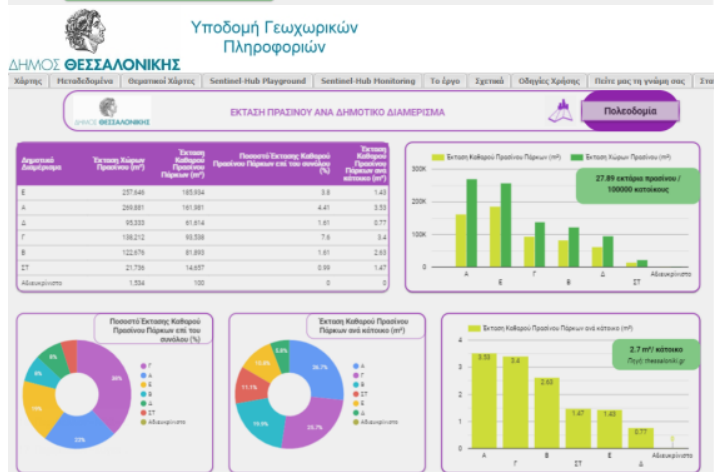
ΔΗΜΟΣ ΘΕΣΣΑΛΟΝΙΚΗΣ

Υποδομή Γεωχωρικών Πληροφοριών

Χάρτης | Μεταδεδομένα | Θεματικοί Χάρτες | Sentinel-Hub Playground | Sentinel-Hub Monitoring | Το έργο | Σχετικά | Οδηγίες Χρήσης | Πείτε μας τη γνώμη σας | Στα

ΔΗΜΟΣ ΘΕΣΣΑΛΟΝΙΚΗΣ

ΕΚΤΑΣΗ ΠΡΑΣΙΝΟΥ ΑΝΑ ΔΗΜΟΤΙΚΟ ΔΙΑΜΕΡΙΣΜΑ

Πολεοδομία

| Δημοτικό Διαμέρισμα | Έκταση Χώρων Πρασίνου (m²) | Έκταση Καθαρού Πρασίνου Πάρκων (m²) | Ποσοστό Έκτασης Καθαρού Πρασίνου Πάρκων επί του συνόλου (%) | Έκταση Καθαρού Πρασίνου Πάρκων ανά κάτοικο (m²) |
|---|---|---|---|---|
| Ε | 257,646 | 185,934 | 3.6 | 1.43 |
| Α | 269,881 | 161,981 | 4.41 | 3.53 |
| Δ | 95,333 | 61,614 | 1.61 | 0.77 |
| Γ | 138,212 | 93,538 | 7.6 | 3.4 |
| Β | 122,676 | 81,693 | 1.61 | 2.63 |
| ΣΤ | 21,736 | 14,657 | 0.99 | 1.47 |
| Αδιευκρίνιστο | 1,534 | 100 | 0 | 0 |

Έκταση Καθαρού Πρασίνου Πάρκων (m²) | Έκταση Χώρων Πρασίνου (m²)

300K
200K
100K
0

27.89 εκτάρια πρασίνου / 100000 κατοίκους

Α | Ε | Γ | Β | Δ | ΣΤ | Αδιευκρίνιστο

Ποσοστό Έκτασης Καθαρού Πρασίνου Πάρκων επί του συνόλου (%)

Γ | Α | Ε | Β | Δ | ΣΤ | Αδιευκρίνιστο

38% | 22% | 15% | 8% | 8%

Έκταση Καθαρού Πρασίνου Πάρκων ανά κάτοικο (m²)

Α | Γ | Β | ΣΤ | Ε | Δ | Αδιευκρίνιστο

26.7% | 25.7% | 19.9% | 11.1% | 10.5% | 5.8%

Έκταση Καθαρού Πρασίνου Πάρκων ανά κάτοικο (m²)

2.7 m² / κάτοικο
Πηγή: thessaloniki.gr

4
3
2
1
0

3.53 | 3.4 | 2.63 | 1.47 | 1.43 | 0.77

Α | Γ | Β | ΣΤ | Ε | Δ